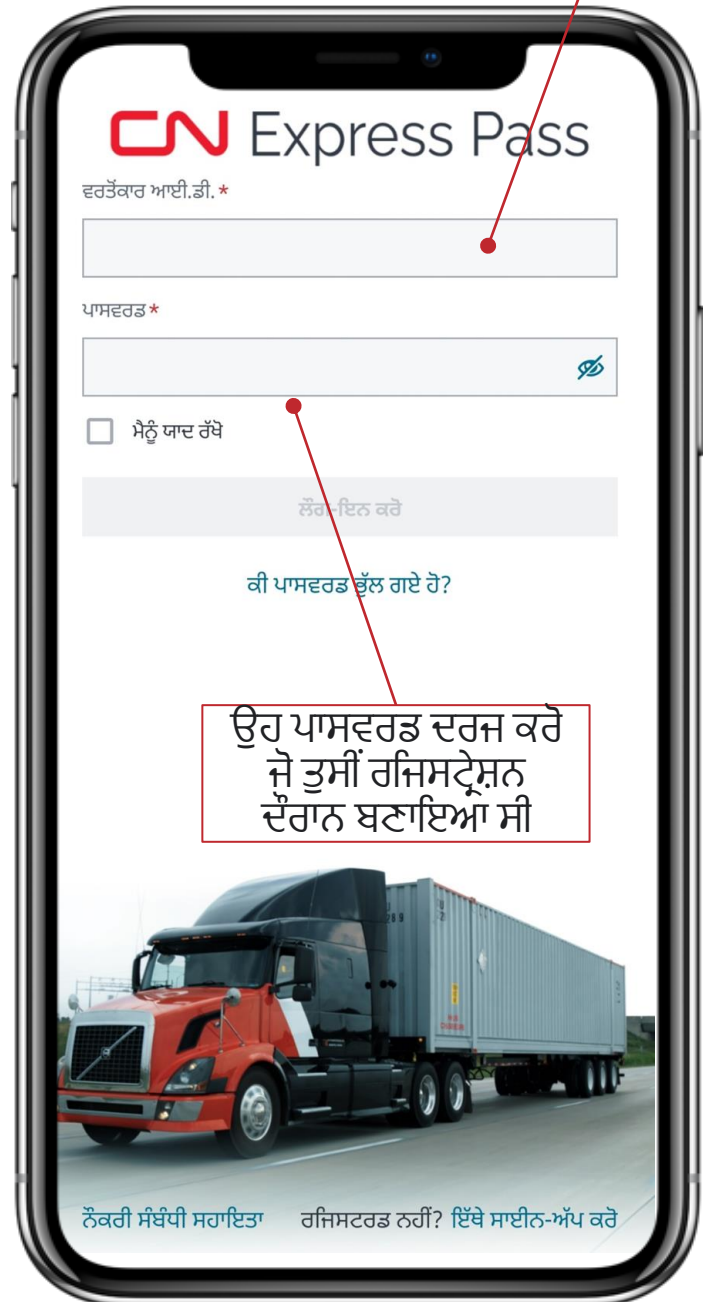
CN Express Pass

ਵਰਤੋਂਕਾਰ ਆਈ.ਡੀ. *

ਪਾਸਵਰਡ *

ਮੈਨੂੰ ਯਾਦ ਰੱਖੋ

ਲੌਗ-ਇਨ ਕਰੋ

ਕੀ ਪਾਸਵਰਡ ਭੁੱਲ ਗਏ ਹੋ?

ਉਹ ਪਾਸਵਰਡ ਦਰਜ ਕਰੋ ਜੋ ਤੁਸੀਂ ਰਜਿਸਟ੍ਰੇਸ਼ਨ ਦੌਰਾਨ ਬਣਾਇਆ ਸੀ

ਨੌਕਰੀ ਸੰਬੰਧੀ ਸਹਾਇਤਾ ਰਜਿਸਟਰਡ ਨਹੀਂ? ਇੱਥੇ ਸਾਈਨ-ਅੱਪ ਕਰੋ